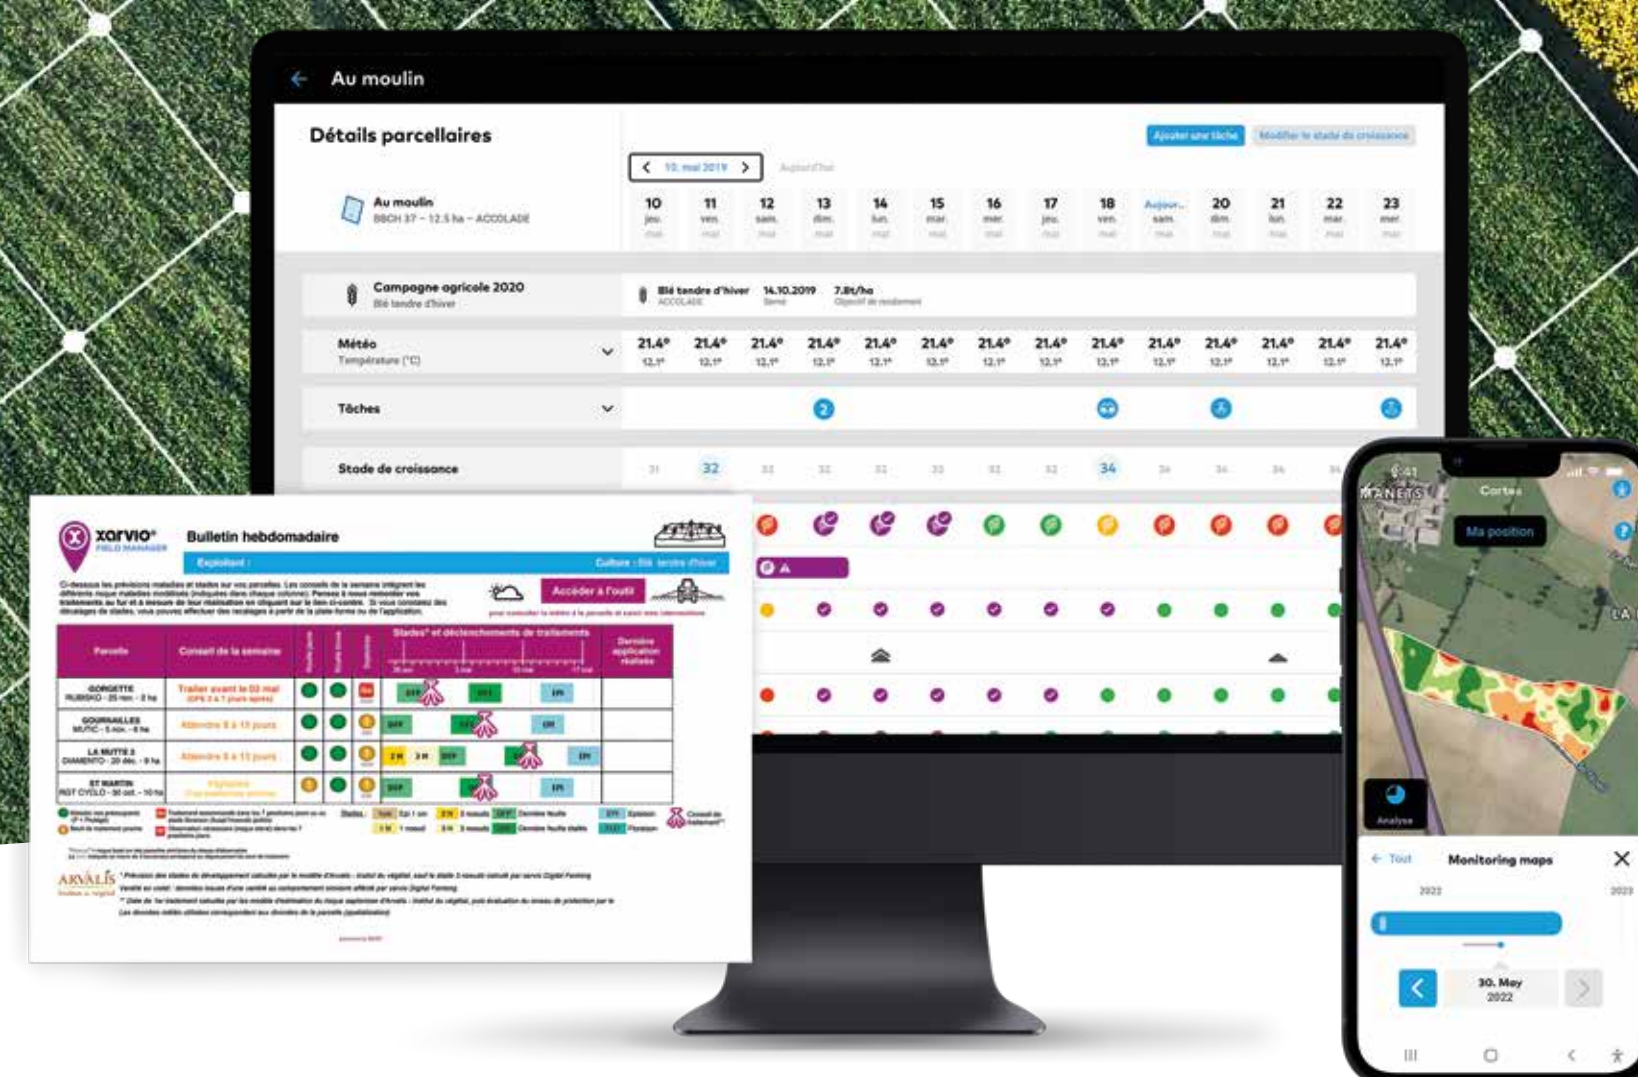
Au moulin

Détails parcellaires

Ajouter une tâche | Modifier le stade de croissance

10. mai 2019 | Aujourd'hui

Au moulin
BBCH 37 – 12.5 ha – ACCOLADE

| 10 jeu. | 11 ven. | 12 sam. | 13 dim. | 14 lun. | 15 mar. | 16 mer. | 17 jeu. | 18 ven. | Aujour... sam. | 20 dim. | 21 lun. | 22 mar. | 23 mer. |
|---|---|---|---|---|---|---|---|---|---|---|---|---|---|

Campagne agricole 2020
Blé tendre d'hiver

Blé tendre d'hiver ACCOLADE | 14.10.2019 Semis | 7.8t/ha Objectif de rendement

Météo
Température (°C)

| 21.4° 12.1° | 21.4° 12.1° | 21.4° 12.1° | 21.4° 12.1° | 21.4° 12.1° | 21.4° 12.1° | 21.4° 12.1° | 21.4° 12.1° | 21.4° 12.1° | 21.4° 12.1° | 21.4° 12.1° | 21.4° 12.1° | 21.4° 12.1° | 21.4° 12.1° |
|---|---|---|---|---|---|---|---|---|---|---|---|---|---|

Tâches

2

Stade de croissance

31 32 32 32 32 32 32 32 34 34 34 34 34

xarvio® FIELD MANAGER

Bulletin hebdomadaire

Exploitant : | Culture : Blé tendre d'hiver

Accéder à l'outil

| Parcelle | Conseil de la semaine | | | | Stades* et déclenchements de traitements | Dernière application réalisée |
|---|---|---|---|---|---|---|
| GORGETTE RUBISKO - 20 nov. - 2 ha | Traiter avant le 02 mai | | | | DFF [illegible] EPI | |
| GOURNAILLES MUTIC - 5 nov. - 6 ha | Attendre 8 à 10 jours | | | | DFF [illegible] EPI | |
| LA MUTTE 3 DIAMENTO - 20 déc. - 9 ha | Attendre 8 à 10 jours | | | | 2N 3N DFF EPI | |
| ST MARTIN RGT CYCLO - 30 oct. - 10 ha | Vigilance | | | | DFF EPI | |

ARVALIS

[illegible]

9:41
MANETS
Cartes
Ma position
Analyse

Tout
Monitoring maps
2022
2023
30. May 2022